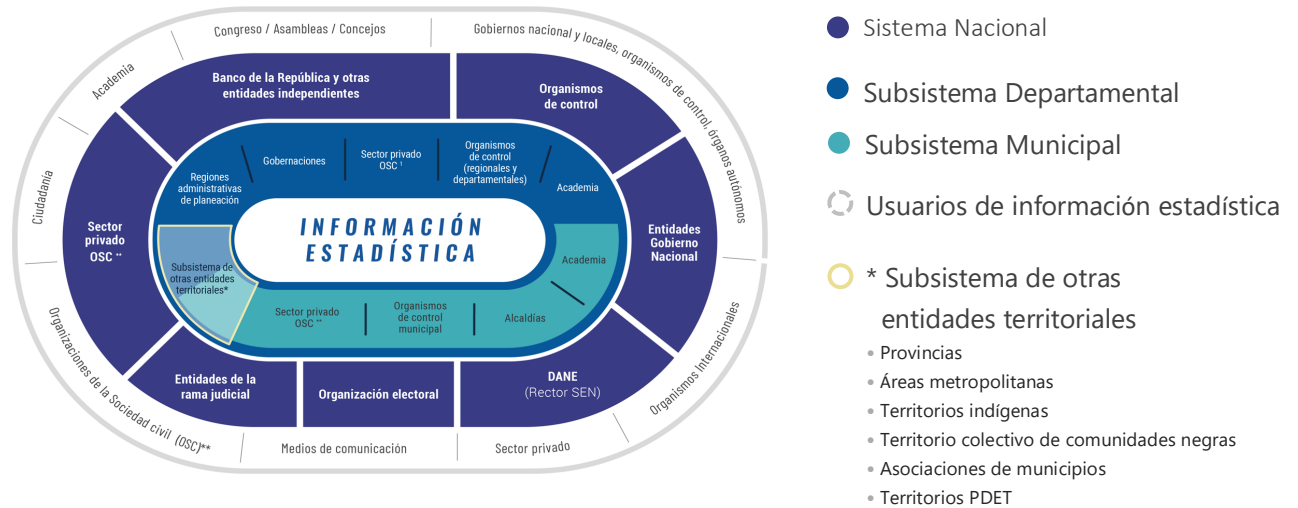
Congreso / Asambleas / Concejos

Gobiernos nacional y locales, organismos de control, órganos autónomos

Academia

Ciudadanía

Organizaciones de la Sociedad civil (OSC)**

Medios de comunicación

Sector privado

Organismos Internacionales

Banco de la República y otras entidades independientes

Organismos de control

Entidades Gobierno Nacional

DANE (Rector SEN)

Organización electoral

Entidades de la rama judicial

Sector privado OSC **

Regiones administrativas de planeación

Gobernaciones

Sector privado OSC ¹

Organismos de control (regionales y departamentales)

Academia

INFORMACIÓN ESTADÍSTICA

Subsistema de otras entidades territoriales*

Academia

Sector privado OSC **

Organismos de control municipal

Alcaldías

Sistema Nacional

Subsistema Departamental

Subsistema Municipal

Usuarios de información estadística

* Subsistema de otras entidades territoriales

• Provincias
• Áreas metropolitanas
• Territorios indígenas
• Territorio colectivo de comunidades negras
• Asociaciones de municipios
• Territorios PDET